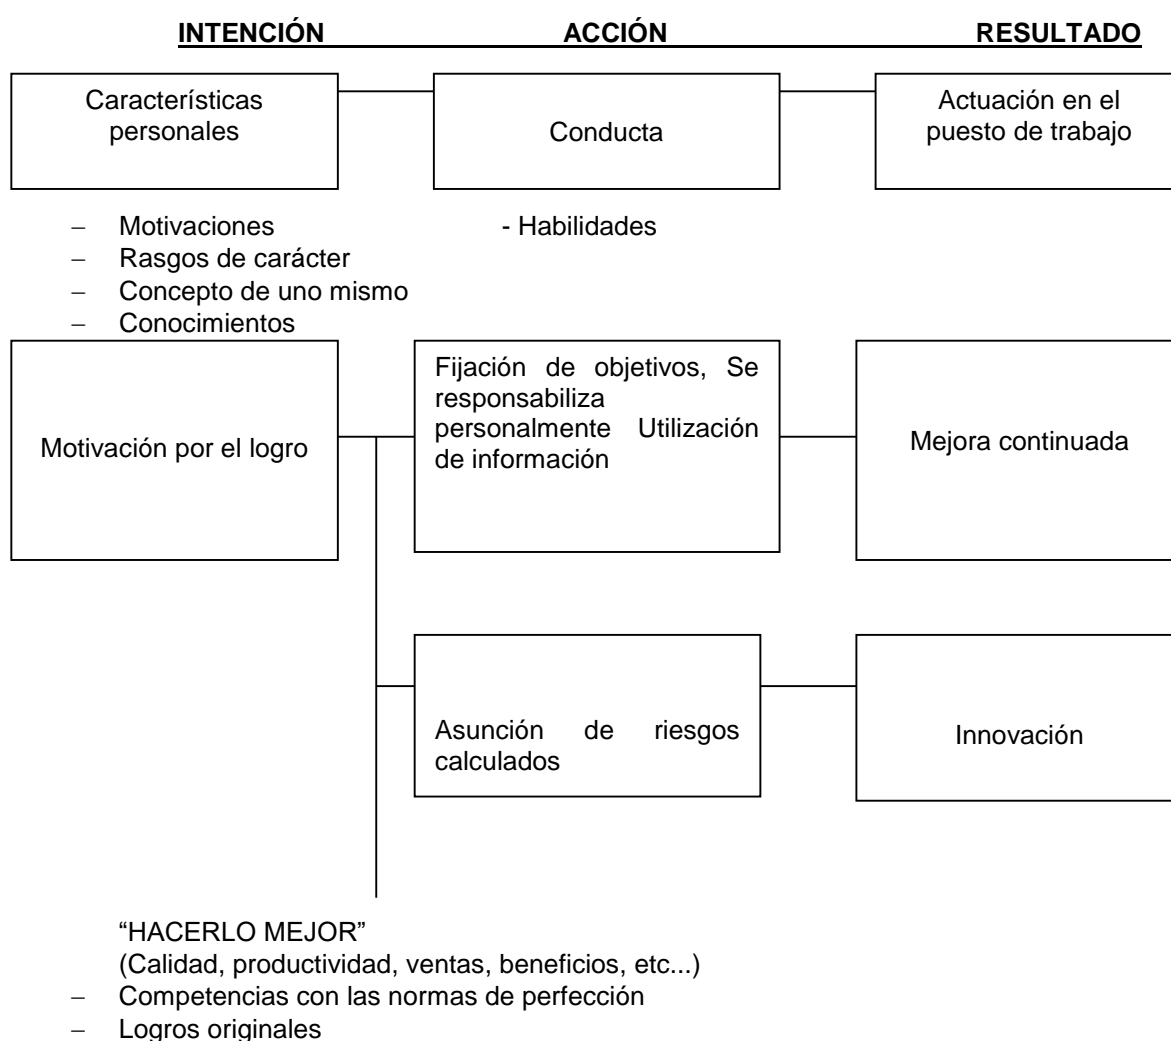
INTENCIÓN ACCIÓN RESULTADO

Características personales

Conducta

Actuación en el puesto de trabajo

– Motivaciones
– Rasgos de carácter
– Concepto de uno mismo
– Conocimientos

- Habilidades

Motivación por el logro

Fijación de objetivos, Se responsabiliza personalmente Utilización de información

Mejora continuada

Asunción de riesgos calculados

Innovación

“HACERLO MEJOR”
(Calidad, productividad, ventas, beneficios, etc...)
– Competencias con las normas de perfección
– Logros originales